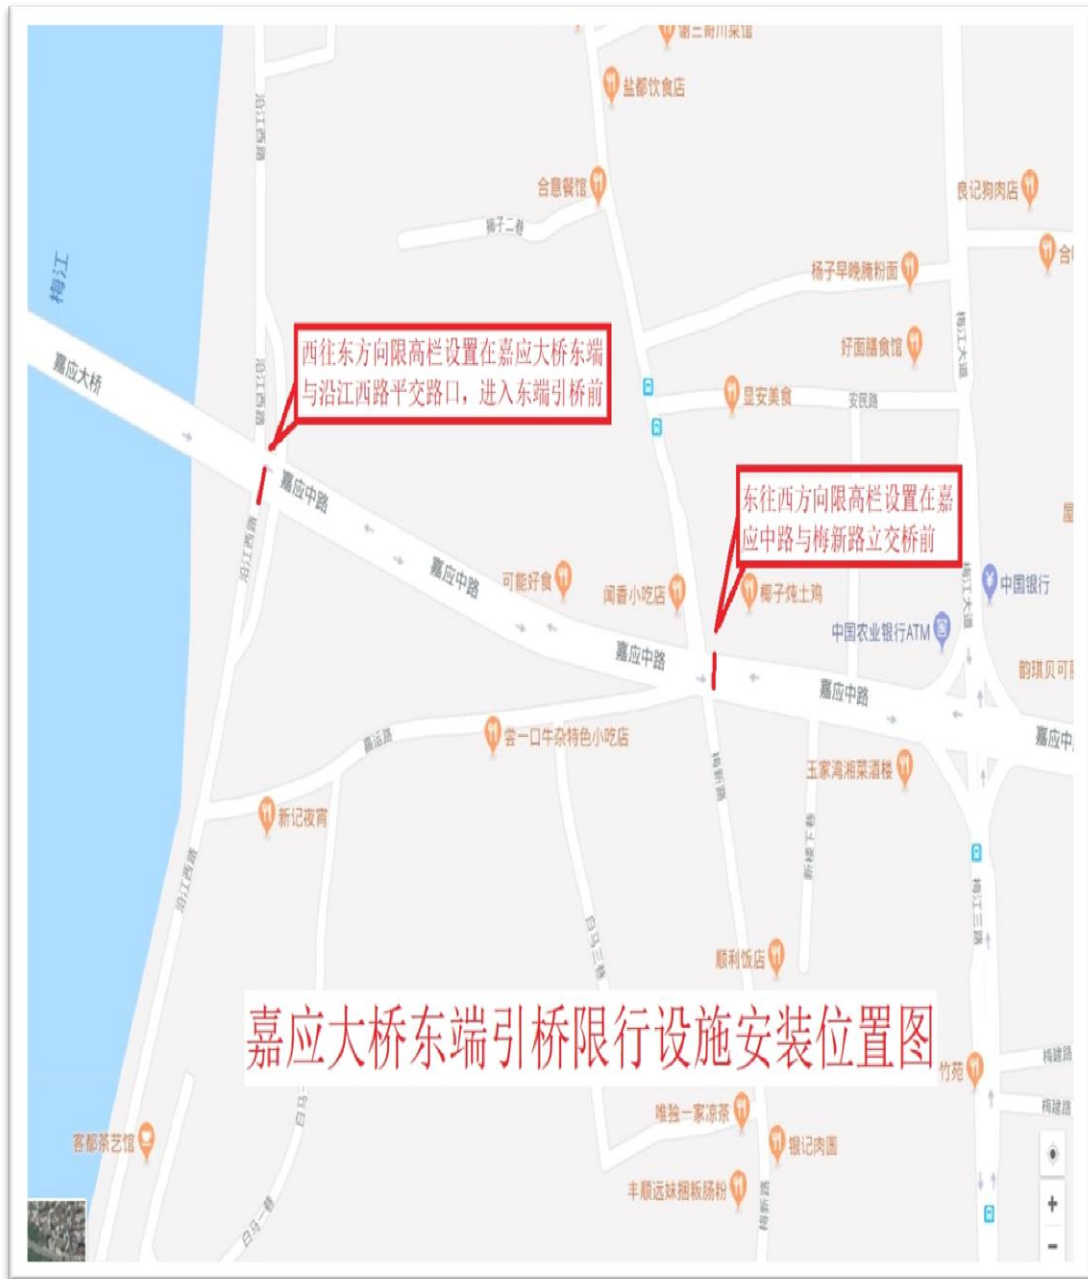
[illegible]川菜馆

盐都饮食店

沿江西路

合意餐馆

良记狗肉店

梅子二巷

梅江

合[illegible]

杨子早晚腌粉面

梅江大道

嘉应大桥

西往东方向限高栏设置在嘉应大桥东端与沿江西路平交路口，进入东端引桥前

好面膳食馆

沿江西路

显安美食

安民路

嘉应中路

东往西方向限高栏设置在嘉应中路与梅新路立交桥前

屋

嘉应中路

可能好食

闻香小吃店

椰子炖土鸡

梅江大道

中国银行

沿江西路

中国农业银行ATM

嘉应中路

韵瑞贝可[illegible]

嘉应中路

嘉应中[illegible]

嘉应路

尝一口牛杂特色小吃店

梅新路

王家湾湘菜酒楼

新记夜宵

沿江西路

梅江三路

白马三巷

顺利饭店

嘉应大桥东端引桥限行设施安装位置图

梅建路

竹苑

梅建路

唯独一家凉茶

客都茶艺馆

银记肉圆

白马一巷

丰顺远妹捆粄肠粉

+

-